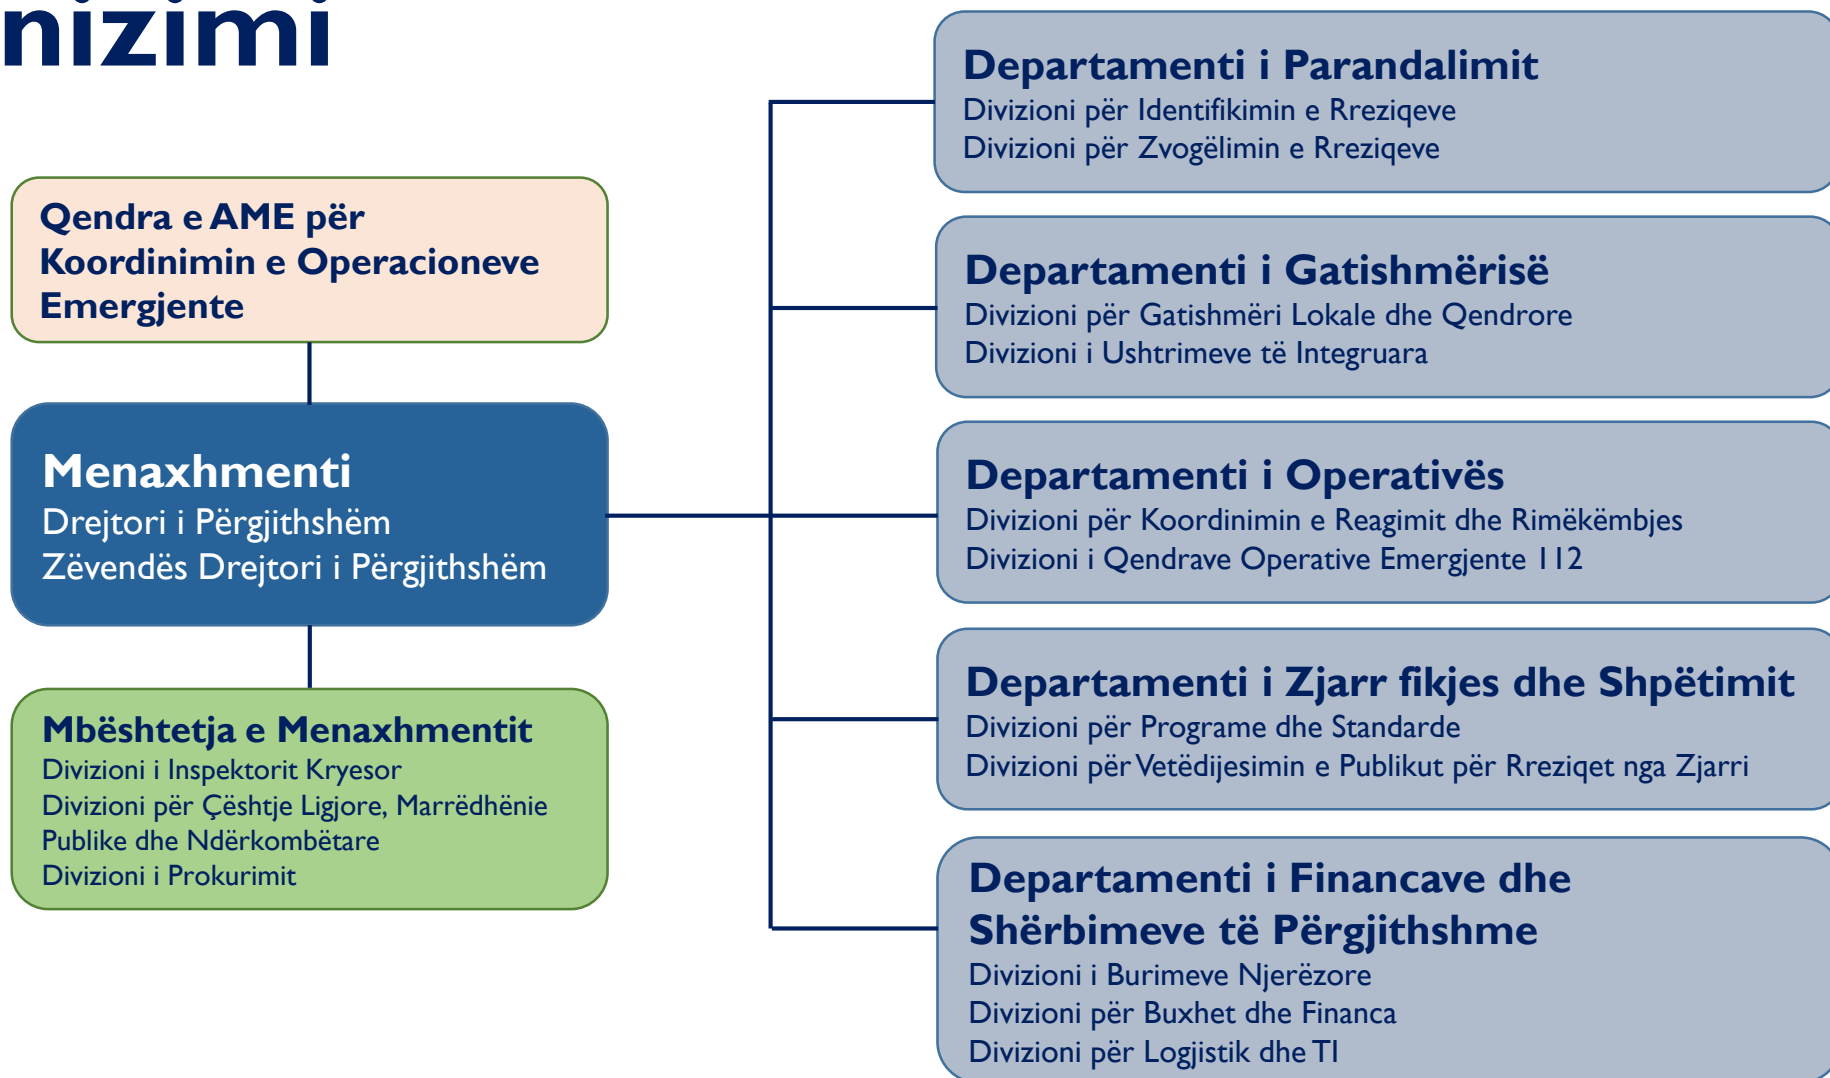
nizimi

Qendra e AME për Koordinimin e Operacioneve Emergjente

Menaxhmenti
Drejtori i Përgjithshëm
Zëvendës Drejtori i Përgjithshëm

Mbështetja e Menaxhmentit
Divizioni i Inspektorit Kryesor
Divizioni për Çështje Ligjore, Marrëdhënie Publike dhe Ndërkombëtare
Divizioni i Prokurimit

Departamenti i Parandalimit
Divizioni për Identifikimin e Rreziqeve
Divizioni për Zvogëlimin e Rreziqeve

Departamenti i Gatishmërisë
Divizioni për Gatishmëri Lokale dhe Qendrore
Divizioni i Ushtrimeve të Integruara

Departamenti i Operativës
Divizioni për Koordinimin e Reagimit dhe Rimëkëmbjes
Divizioni i Qendrave Operative Emergjente 112

Departamenti i Zjarr fikjes dhe Shpëtimit
Divizioni për Programe dhe Standarde
Divizioni për Vetëdijesimin e Publikut për Rreziqet nga Zjarri

Departamenti i Financave dhe Shërbimeve të Përgjithshme
Divizioni i Burimeve Njerëzore
Divizioni për Buxhet dhe Financa
Divizioni për Logjistik dhe TI